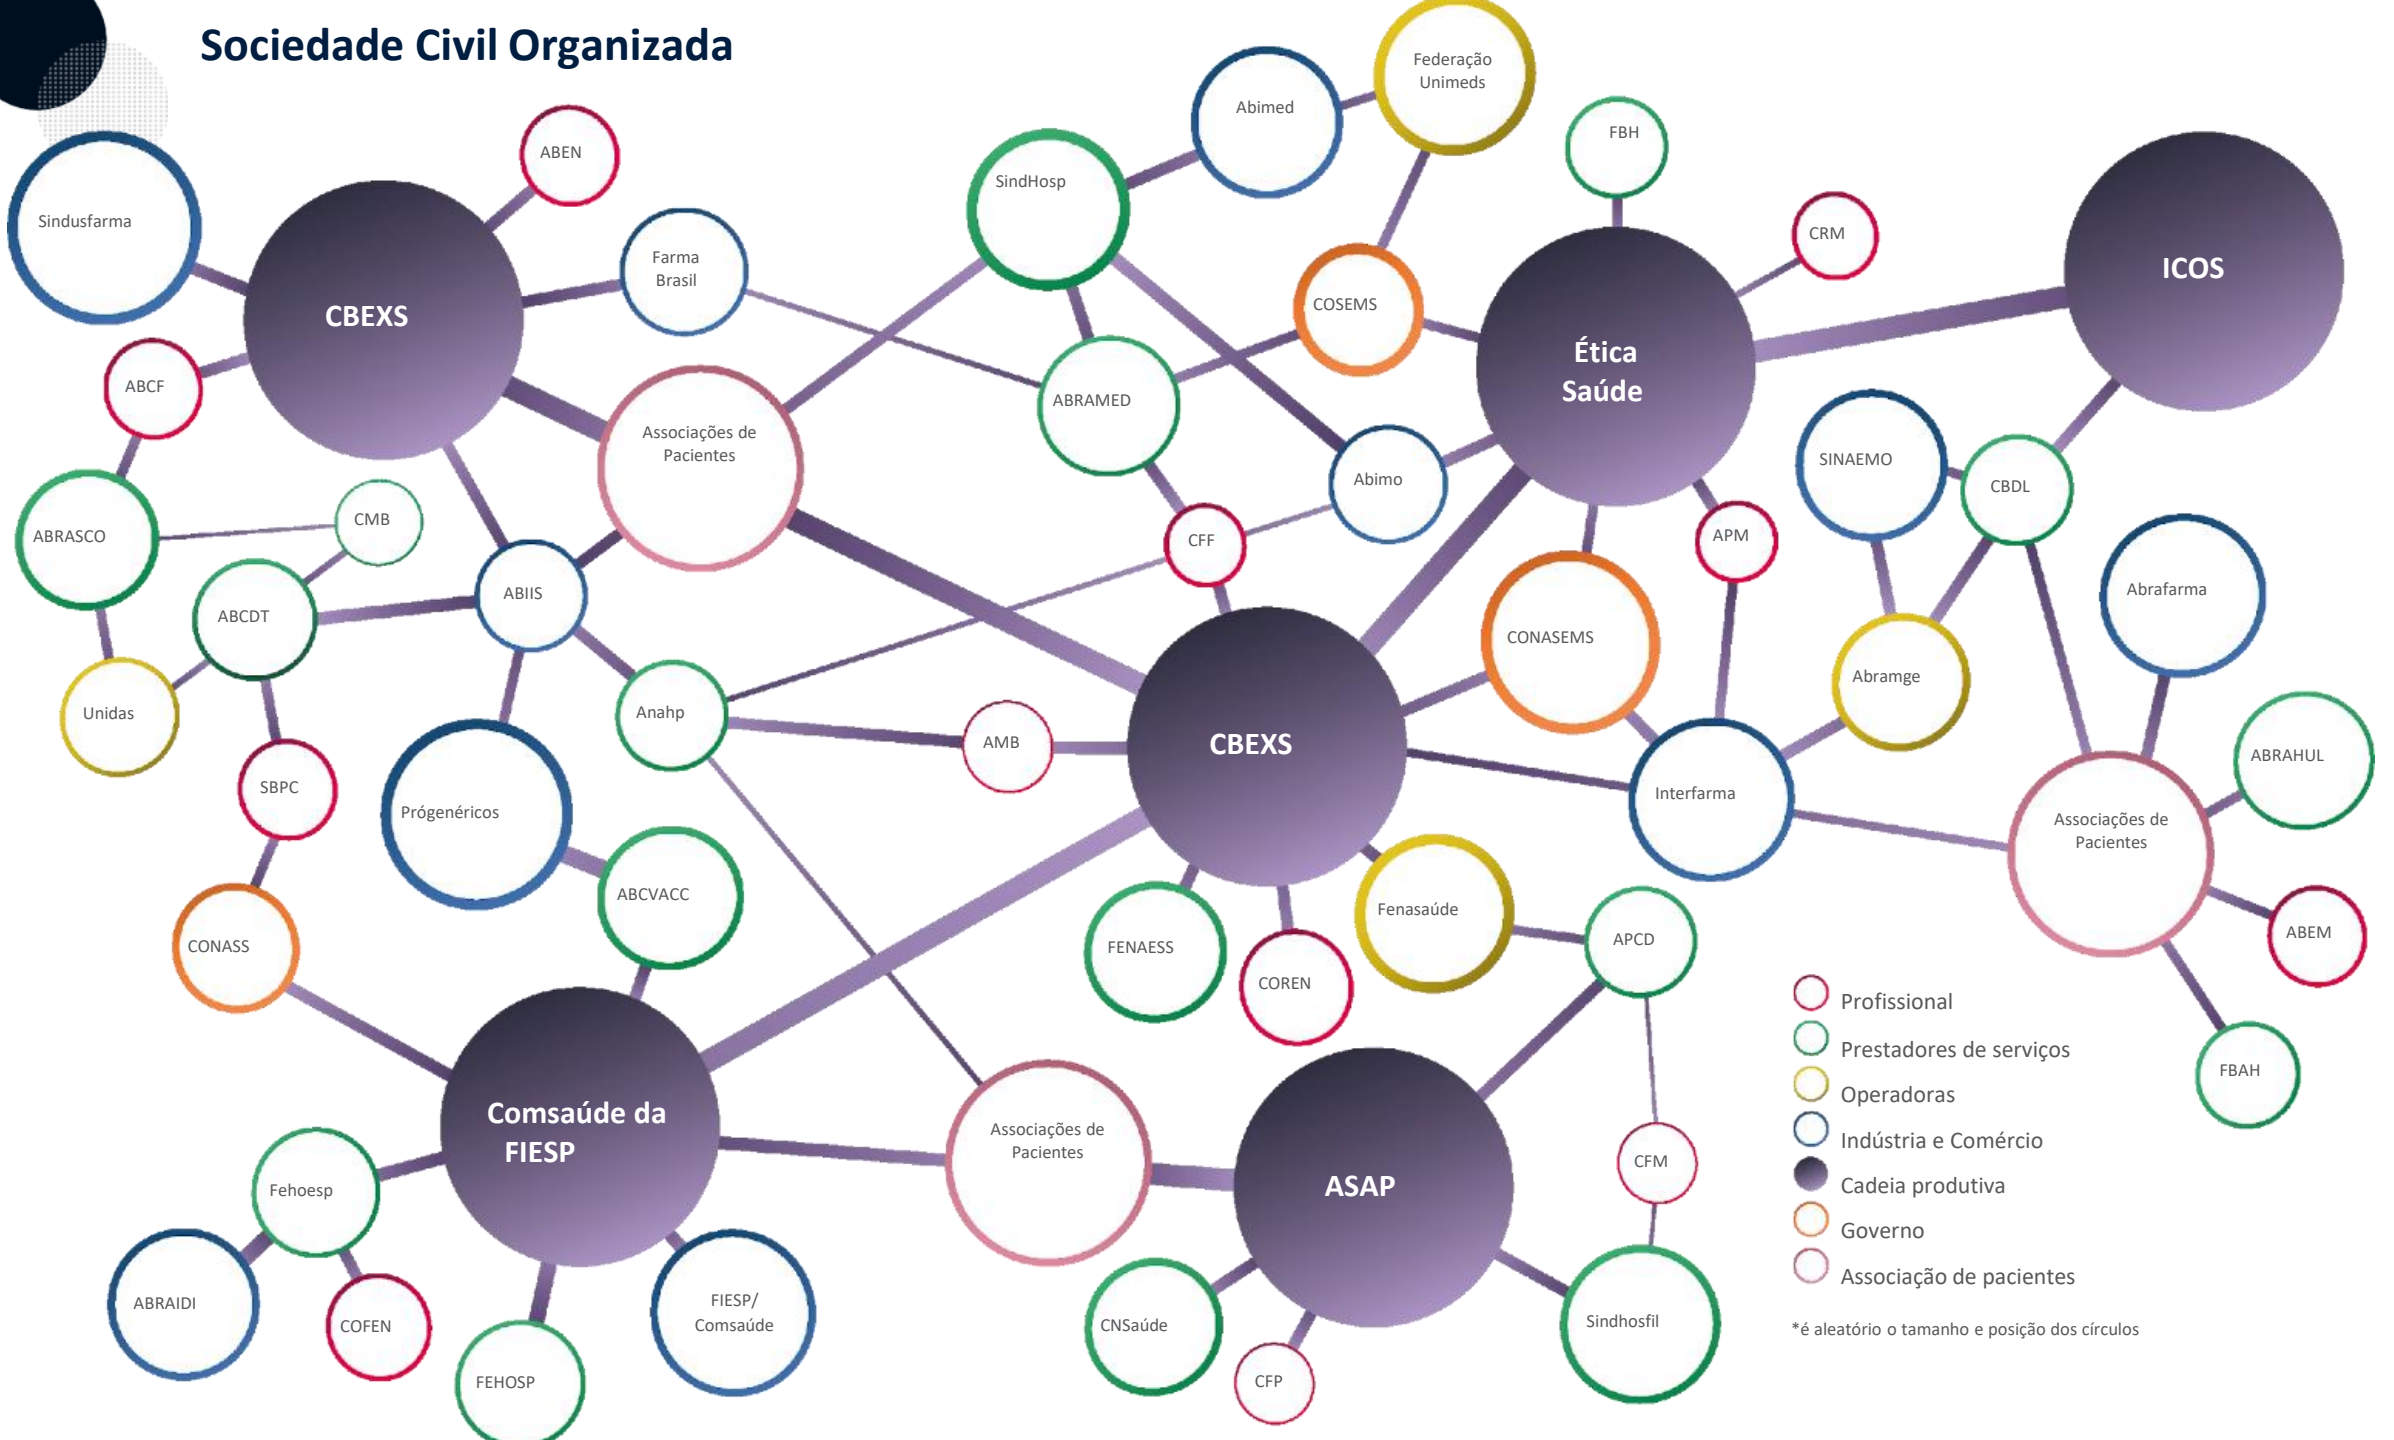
Sociedade Civil Organizada

Sindusfarma
ABEN
CBEXS
Farma Brasil
ABCF
ABRASCO
CMB
ABCDT
ABIIS
Unidas
SBPC
Prógenéricos
ABCVACC
CONASS
Anahp
Associações de Pacientes
SindHosp
Abimed
Federação Unimeds
FBH
CRM
COSEMS
ABRAMED
Ética Saúde
ICOS
Abimo
CFF
APM
SINAEMO
CBDL
CONASEMS
Abramge
Abrafarma
AMB
CBEXS
Interfarma
ABRAHUL
Associações de Pacientes
FENAESS
COREN
Fenasaúde
APCD
ABEM
FBAH
Comsaúde da FIESP
Associações de Pacientes
ASAP
CFM
Fehoesp
ABRAIDI
COFEN
FEHOSP
FIESP/ Comsaúde
CNSaúde
CFP
Sindhosfil

Profissional
Prestadores de serviços
Operadoras
Indústria e Comércio
Cadeia produtiva
Governo
Associação de pacientes
*é aleatório o tamanho e posição dos círculos